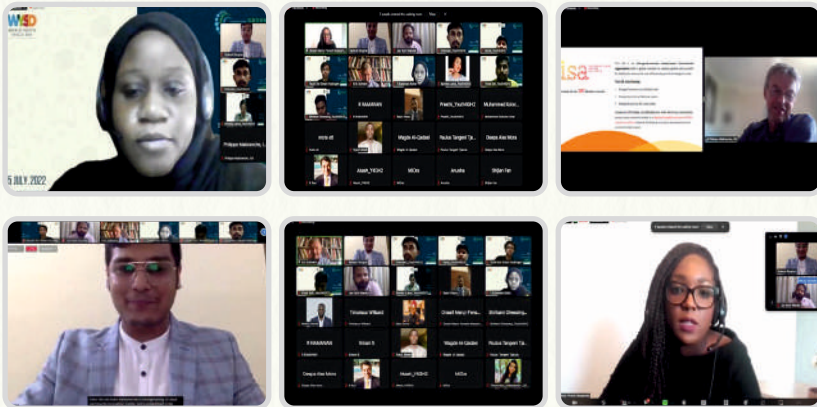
WYSD
5 JULY 2022
Philippe Maisonnave, L
R RAMANAN
Preethi_YouthRISHI
Muhammed Kolan
mina afi
Magda Al-Qadasi
Paulus Tangeni Ta
Deepa Alex Mora
Akash_YKSHO
MIOlts
Anusha
Shijian Fan
isa
Timothee Williard
Chawili Nancy Pama
Brilliant Chimwaza
R RAMANAN
Kiran S
Magda Al-Qadasi
Paulus Tangeni Ta
Deepa Alex Mora
Akash_YKSHO
MIOlts